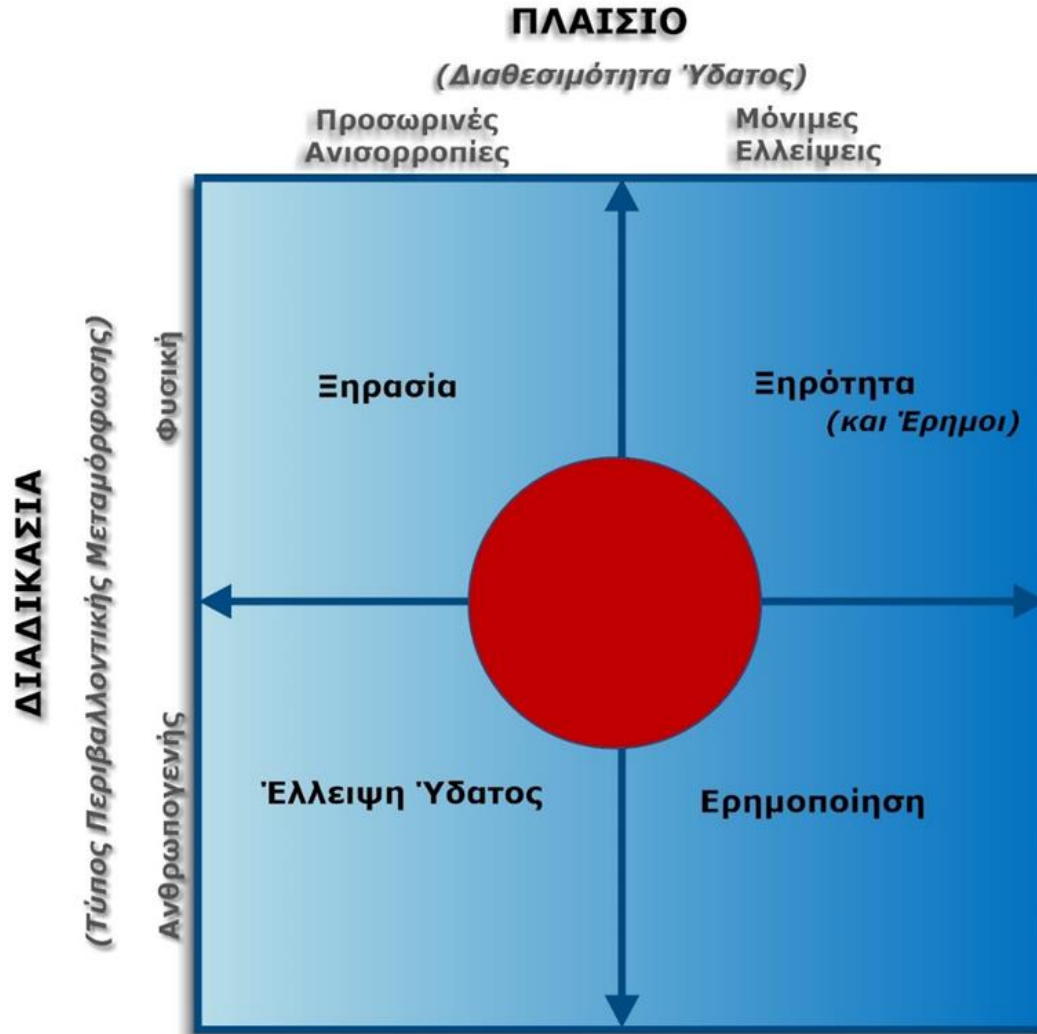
ΠΛΑΙΣΙΟ

(Διαθεσιμότητα Ύδατος)

Προσωρινές Ανισορροπίες

Μόνιμες Ελλείψεις

ΔΙΑΔΙΚΑΣΙΑ

(Τύπος Περιβαλλοντικής Μεταμόρφωσης)

Φυσική

Ανθρωπογενής

Ξηρασία

Ξηρότητα (και Έρημοι)

Έλλειψη Ύδατος

Ερημοποίηση